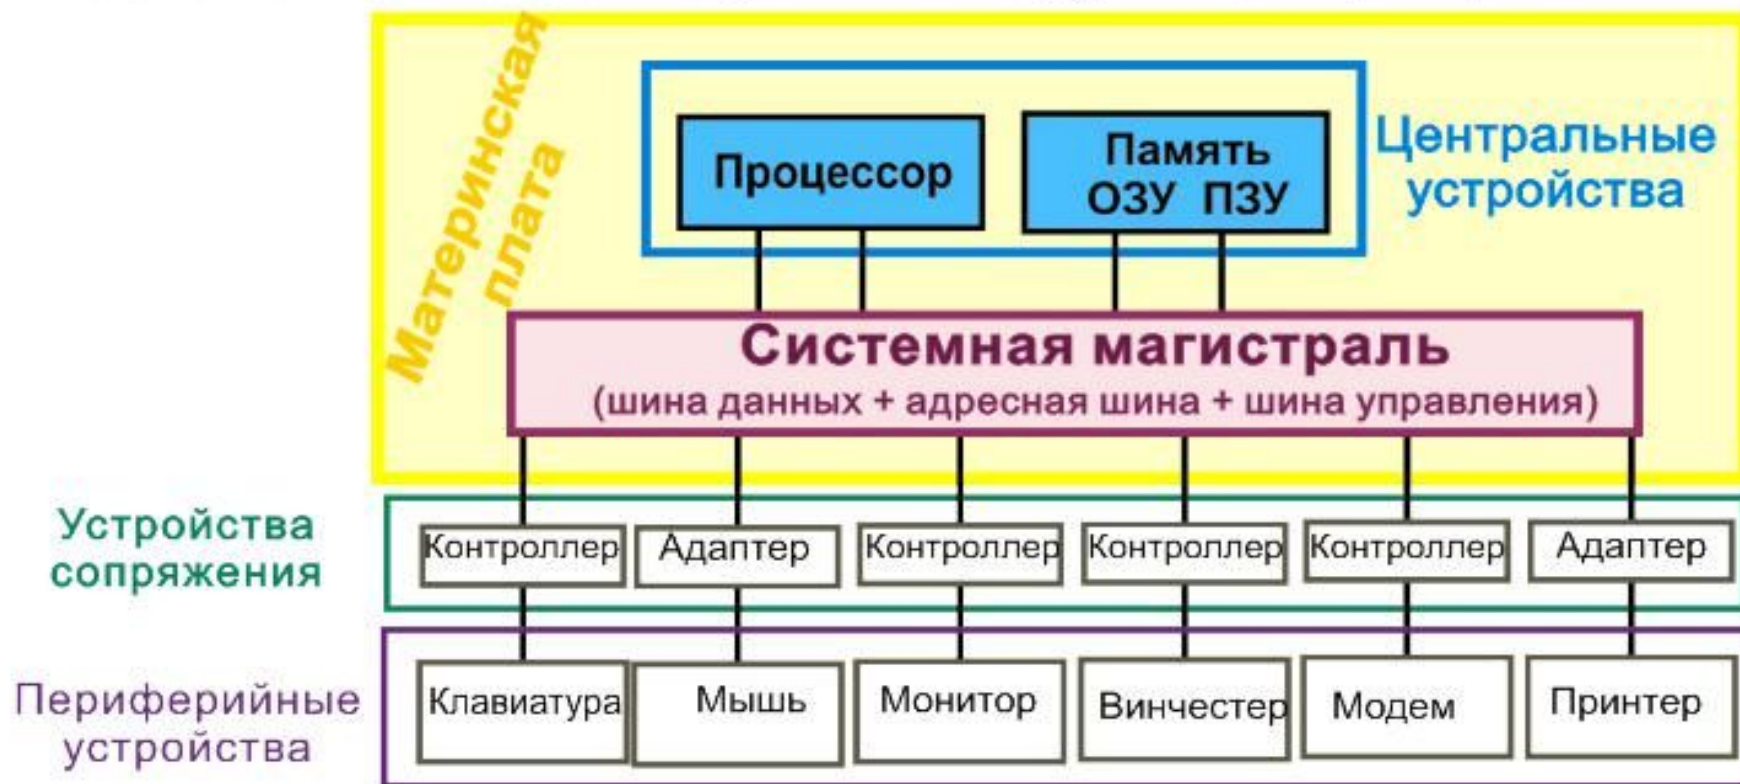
Материнская плата

Процессор

Память
ОЗУ ПЗУ

Центральные устройства

Системная магистраль
(шина данных + адресная шина + шина управления)

Устройства сопряжения

Контроллер
Адаптер
Контроллер
Контроллер
Контроллер
Адаптер

Периферийные устройства

Клавиатура
Мышь
Монитор
Винчестер
Модем
Принтер